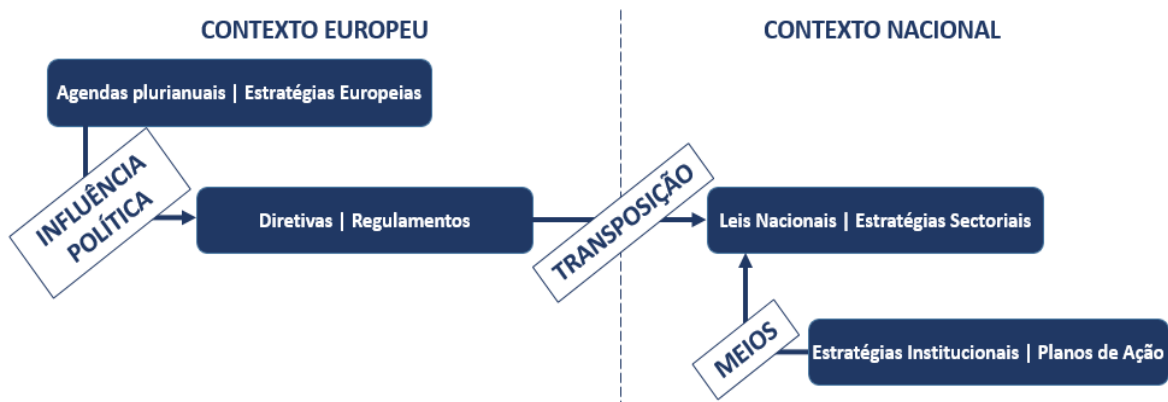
CONTEXTO EUROPEU

CONTEXTO NACIONAL

Agendas plurianuais | Estratégias Europeias

INFLUÊNCIA POLÍTICA

Diretivas | Regulamentos

TRANSPOSIÇÃO

Leis Nacionais | Estratégias Sectoriais

MEIOS

Estratégias Institucionais | Planos de Ação